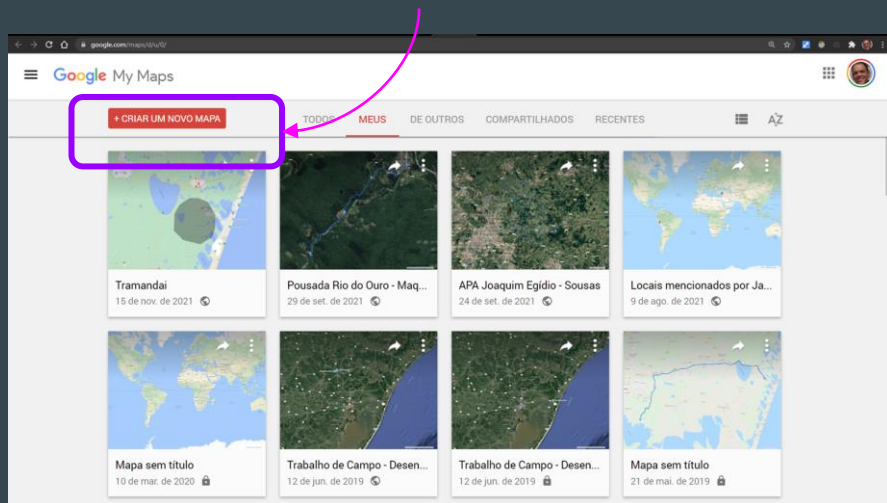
google.com/maps/d/u/0/

Google My Maps

+ CRIAR UM NOVO MAPA

TODOS MEUS DE OUTROS COMPARTILHADOS RECENTES

Tramandai
15 de nov. de 2021

Pousada Rio do Ouro - Maq...
29 de set. de 2021

APA Joaquim Egídio - Sousas
24 de set. de 2021

Locais mencionados por Ja...
9 de ago. de 2021

Mapa sem título
10 de mar. de 2020

Trabalho de Campo - Desen...
12 de jun. de 2019

Trabalho de Campo - Desen...
12 de jun. de 2019

Mapa sem título
21 de mai. de 2019